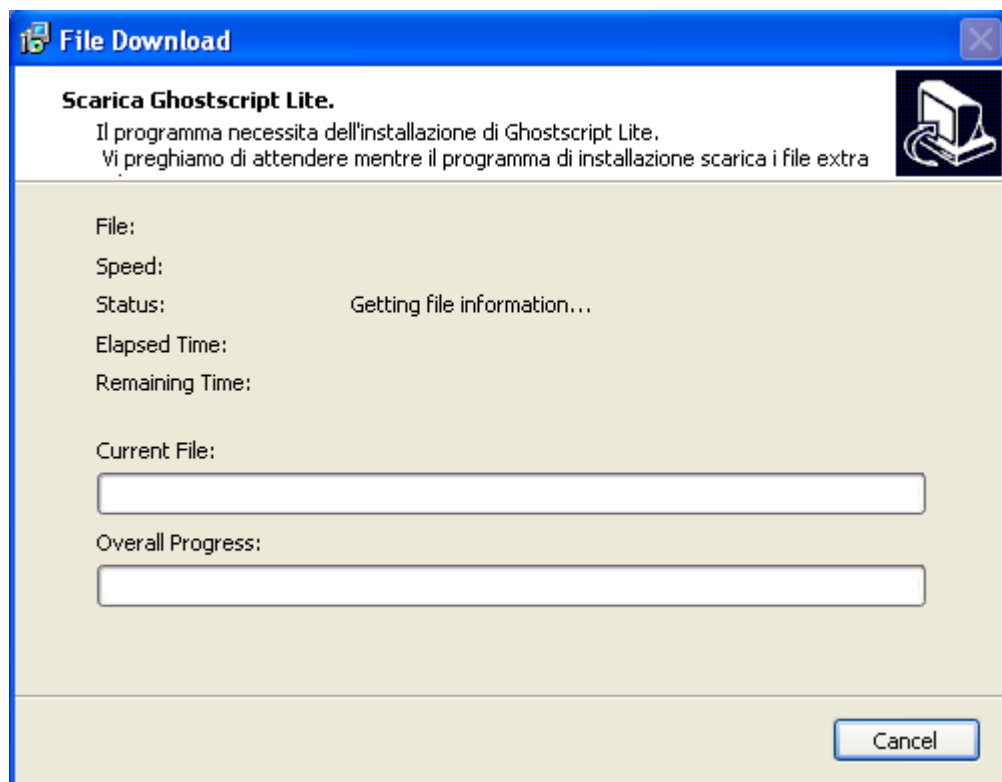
File Download

Scarica Ghostscript Lite.

Il programma necessita dell'installazione di Ghostscript Lite.

Vi preghiamo di attendere mentre il programma di installazione scarica i file extra

File:

Speed:

Status: Getting file information...

Elapsed Time:

Remaining Time:

Current File:

Overall Progress:

Cancel